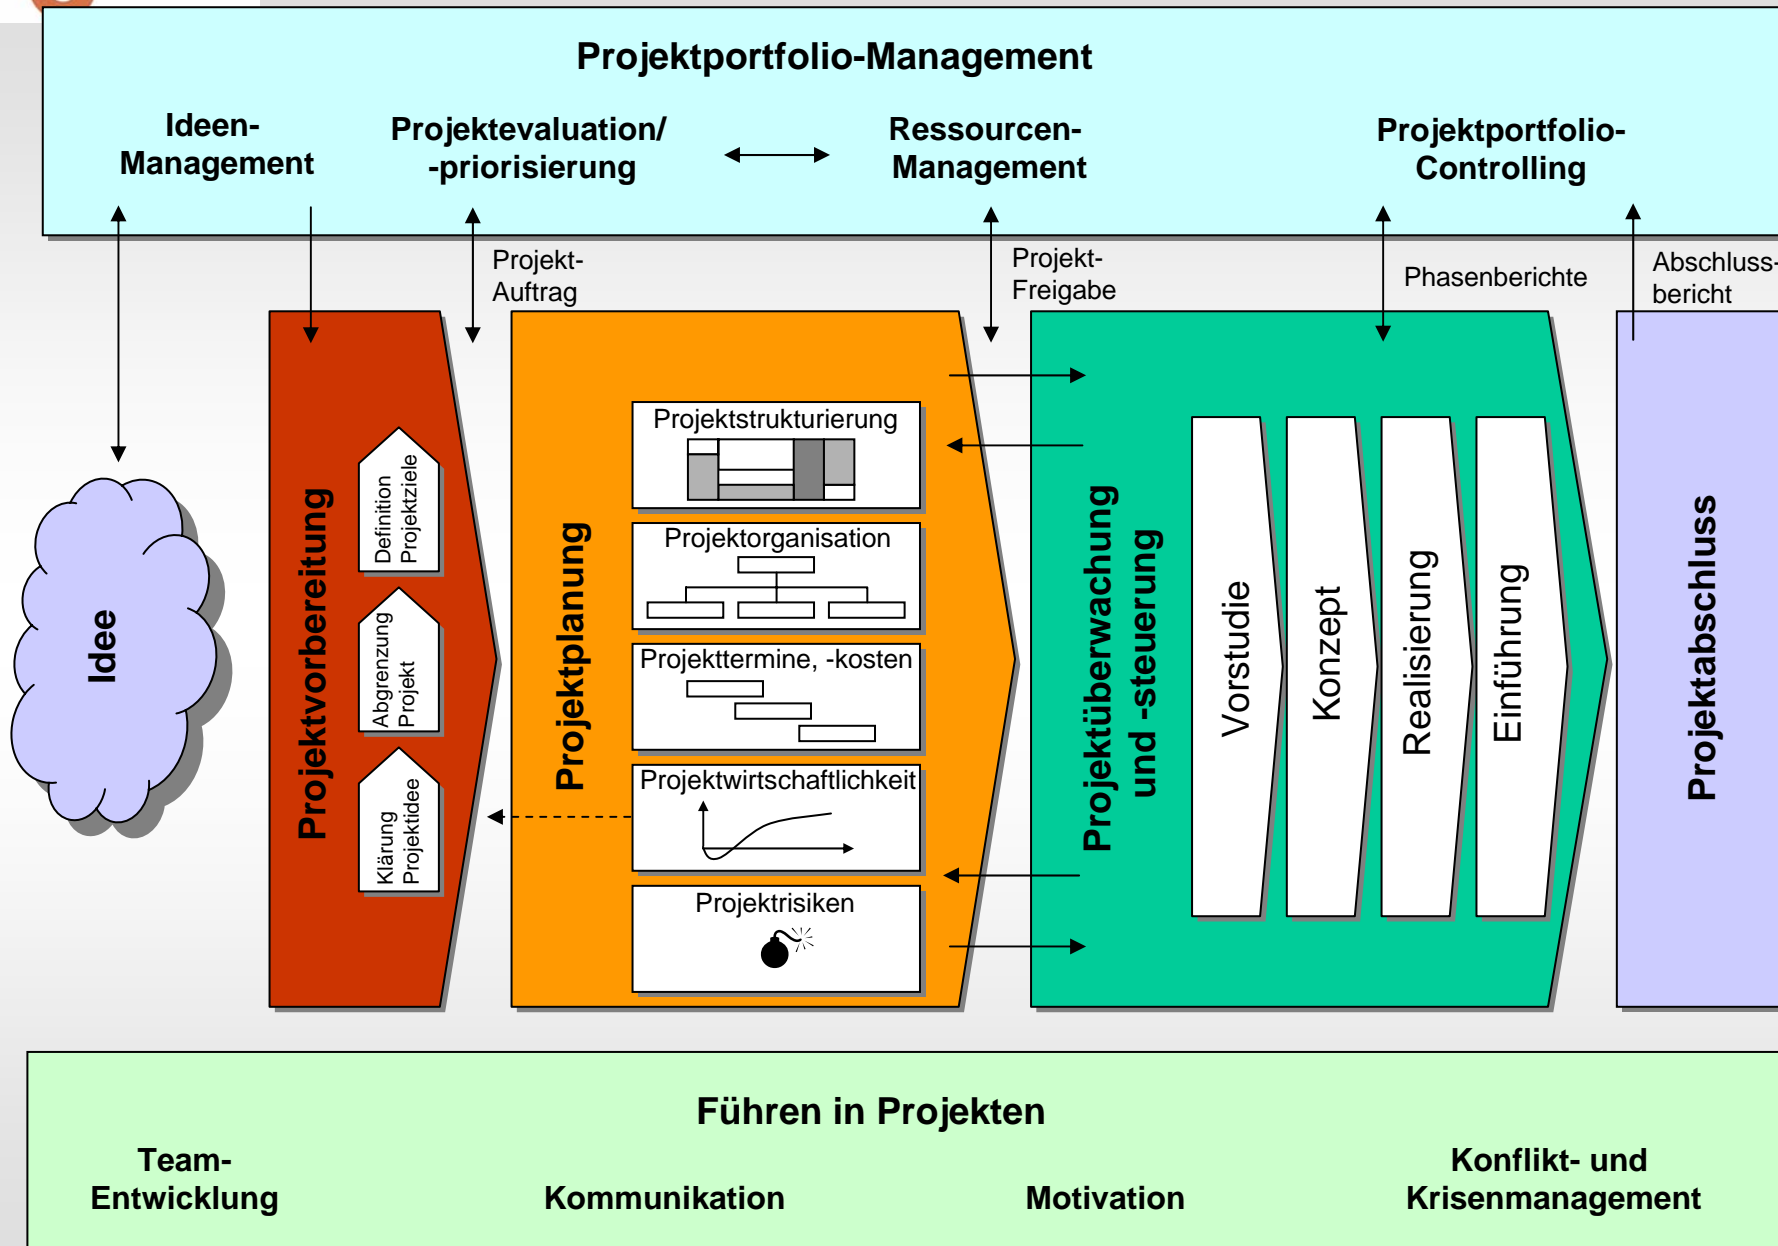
Projektportfolio-Management

Ideen-Management

Projektevaluation/ -priorisierung

Ressourcen-Management

Projektportfolio-Controlling

Projekt-Auftrag

Projekt-Freigabe

Phasenberichte

Abschluss-bericht

Idee

Projektvorbereitung

Definition Projektziele

Abgrenzung Projekt

Klärung Projektidee

Projektplanung

Projektstrukturierung

Projektorganisation

Projekttermine, -kosten

Projektwirtschaftlichkeit

Projektrisiken

Projektüberwachung und -steuerung

Vorstudie

Konzept

Realisierung

Einführung

Projektabschluss

Führen in Projekten

Team-Entwicklung

Kommunikation

Motivation

Konflikt- und Krisenmanagement